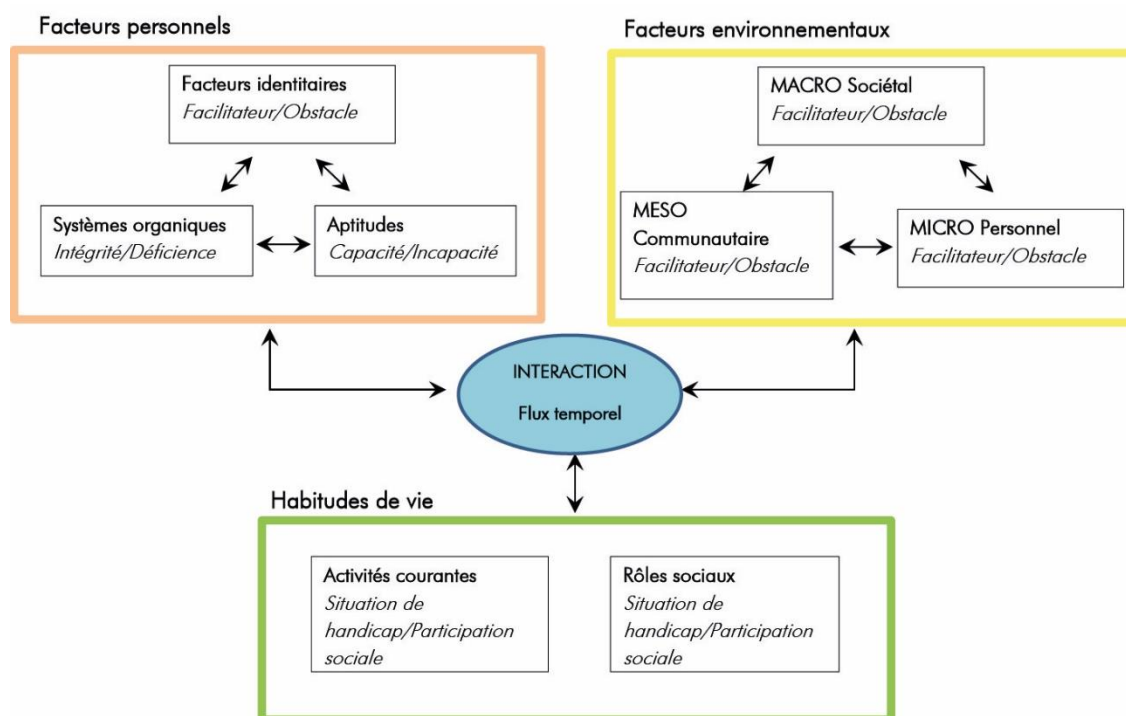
Facteurs personnels

Facteurs identitaires
*Facilitateur/Obstacle*

Systèmes organiques
*Intégrité/Déficience*

Aptitudes
*Capacité/Incapacité*

Facteurs environnementaux

MACRO Sociétal
*Facilitateur/Obstacle*

MESO Communautaire
*Facilitateur/Obstacle*

MICRO Personnel
*Facilitateur/Obstacle*

INTERACTION
Flux temporel

Habitudes de vie

Activités courantes
*Situation de handicap/Participation sociale*

Rôles sociaux
*Situation de handicap/Participation sociale*